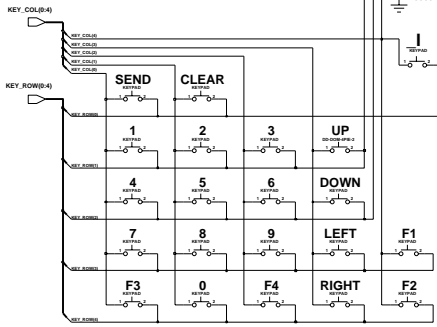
KEY_COL(0:4)

KEY_COL(4)
KEY_COL(3)
KEY_COL(2)
KEY_COL(1)
KEY_COL(0)

KEY_ROW(0:4)

I
KEYPAD
1 2

SEND
KEYPAD
1 2

CLEAR
KEYPAD
1 2

KEY_ROW(0)

1
KEYPAD
1 2

2
KEYPAD
1 2

3
KEYPAD
1 2

UP
DD-DC69-4PIN-2
1 2

KEY_ROW(1)

4
KEYPAD
1 2

5
KEYPAD
1 2

6
KEYPAD
1 2

DOWN
KEYPAD
1 2

KEY_ROW(2)

7
KEYPAD
1 2

8
KEYPAD
1 2

9
KEYPAD
1 2

LEFT
KEYPAD
1 2

F1
KEYPAD
1 2

KEY_ROW(3)

F3
KEYPAD
1 2

0
KEYPAD
1 2

F4
KEYPAD
1 2

RIGHT
KEYPAD
1 2

F2
KEYPAD
1 2

KEY_ROW(4)